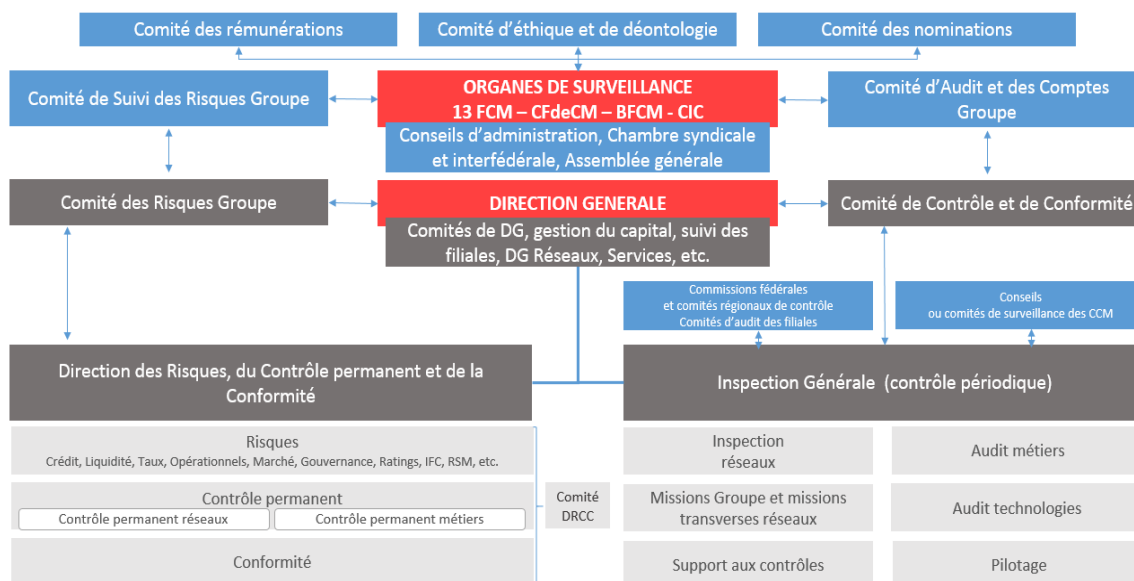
Comité des rémunérations

Comité d'éthique et de déontologie

Comité des nominations

Comité de Suivi des Risques Groupe

ORGANES DE SURVEILLANCE
13 FCM – CFdeCM – BFCM - CIC

Conseils d'administration, Chambre syndicale et interfédérale, Assemblée générale

Comité d'Audit et des Comptes Groupe

Comité des Risques Groupe

DIRECTION GENERALE

Comités de DG, gestion du capital, suivi des filiales, DG Réseaux, Services, etc.

Comité de Contrôle et de Conformité

Commissions fédérales
et comités régionaux de contrôle
Comités d'audit des filiales

Conseils
ou comités de surveillance des CCM

Direction des Risques, du Contrôle permanent et de la Conformité

Inspection Générale (contrôle périodique)

Risques
Crédit, Liquidité, Taux, Opérationnels, Marché, Gouvernance, Ratings, IFC, RSM, etc.

Contrôle permanent

Contrôle permanent réseaux

Contrôle permanent métiers

Conformité

Comité DRCC

Inspection réseaux

Audit métiers

Missions Groupe et missions transverses réseaux

Audit technologies

Support aux contrôles

Pilotage